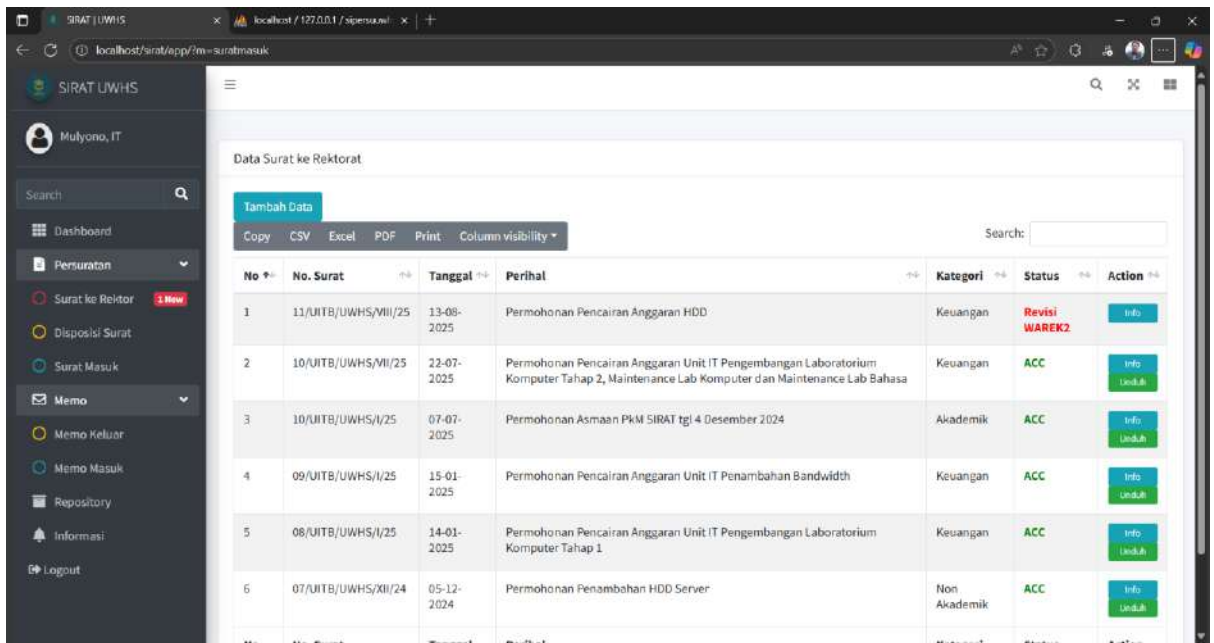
SIRAT | UWHS
localhost / 127.0.0.1 / sipersuwh
localhost/sirat/app/?m=suratmasuk

SIRAT UWHS
Mulyono, IT
Search
Dashboard
Persuratan
Surat ke Rektor 1 New
Disposisi Surat
Surat Masuk
Memo
Memo Keluar
Memo Masuk
Repository
Informasi
Logout

Data Surat ke Rektorat

Tambah Data

Copy CSV Excel PDF Print Column visibility

Search:

| No | No. Surat | Tanggal | Perihal | Kategori | Status | Action |
|---|---|---|---|---|---|---|
| 1 | 11/UITB/UWHS/VIII/25 | 13-08-2025 | Permohonan Pencairan Anggaran HDD | Keuangan | Revisi WAREK2 | Info |
| 2 | 10/UITB/UWHS/VII/25 | 22-07-2025 | Permohonan Pencairan Anggaran Unit IT Pengembangan Laboratorium Komputer Tahap 2, Maintenance Lab Komputer dan Maintenance Lab Bahasa | Keuangan | ACC | Info Unduh |
| 3 | 10/UITB/UWHS/I/25 | 07-07-2025 | Permohonan Asmaan PkM SIRAT tgl 4 Desember 2024 | Akademik | ACC | Info Unduh |
| 4 | 09/UITB/UWHS/I/25 | 15-01-2025 | Permohonan Pencairan Anggaran Unit IT Penambahan Bandwidth | Keuangan | ACC | Info Unduh |
| 5 | 08/UITB/UWHS/I/25 | 14-01-2025 | Permohonan Pencairan Anggaran Unit IT Pengembangan Laboratorium Komputer Tahap 1 | Keuangan | ACC | Info Unduh |
| 6 | 07/UITB/UWHS/XII/24 | 05-12-2024 | Permohonan Penambahan HDD Server | Non Akademik | ACC | Info Unduh |